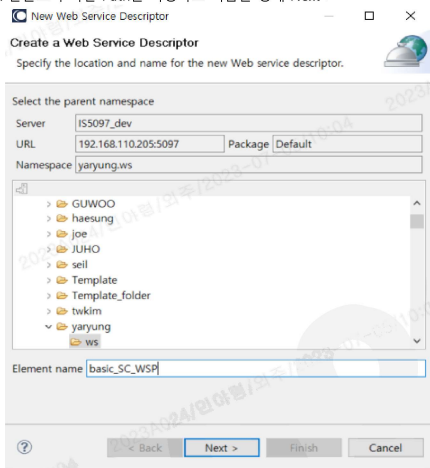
New Web Service Descriptor

Create a Web Service Descriptor
Specify the location and name for the new Web service descriptor.

Select the parent namespace

Server IS5097_dev
URL 192.168.110.205:5097 Package Default
Namespace yaryung.ws

GUWOO
haesung
joe
JUHO
seil
Template
Template_folder
twkim
yaryung
ws

Element name basic_SC_WSP

?
< Back
Next >
Finish
Cancel